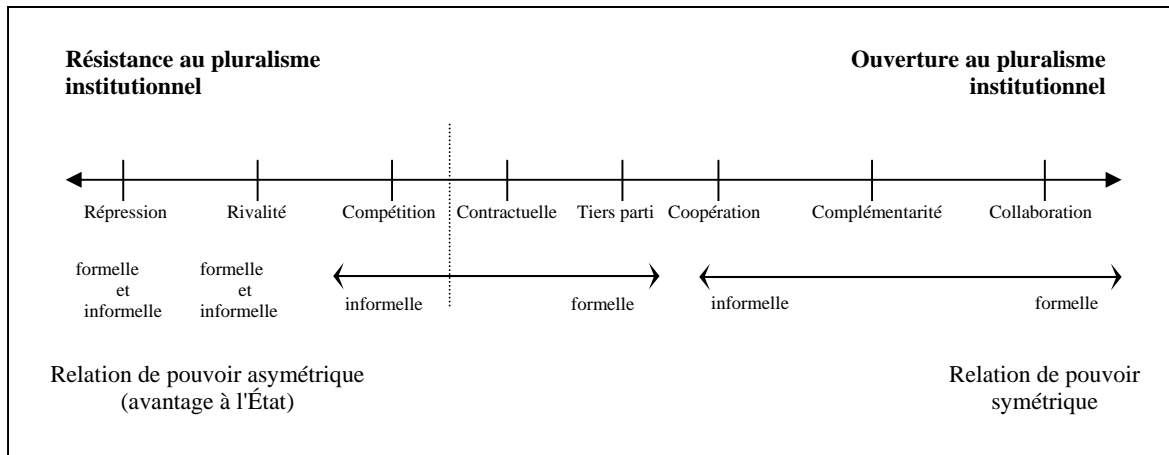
**Résistance au pluralisme institutionnel**

**Ouverture au pluralisme institutionnel**

Répression Rivalité Compétition Contractuelle Tiers parti Coopération Complémentarité Collaboration

formelle et informelle

formelle et informelle

informelle formelle

informelle formelle

Relation de pouvoir asymétrique (avantage à l'État)

Relation de pouvoir symétrique